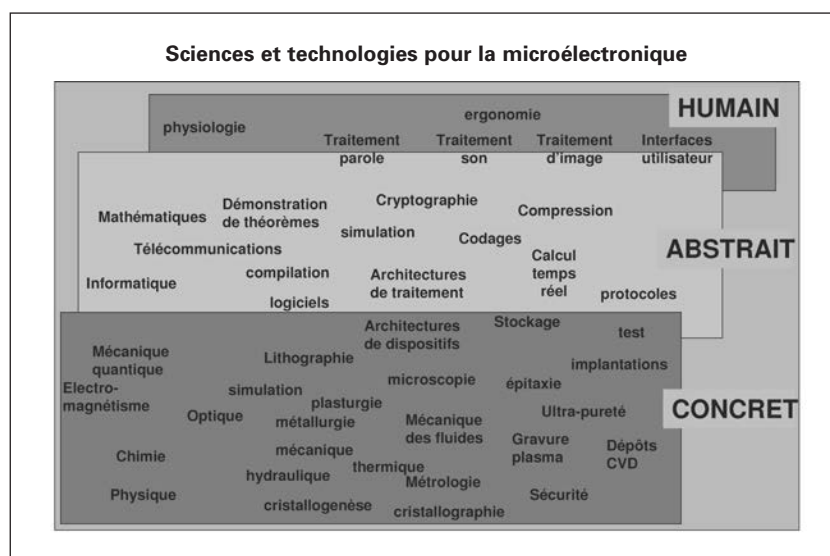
Sciences et technologies pour la microélectronique

HUMAIN

physiologie

ergonomie

Traitement parole

Traitement son

Traitement d'image

Interfaces utilisateur

ABSTRAIT

Mathématiques

Démonstration de théorèmes

Cryptographie

Compression

Télécommunications

simulation

Codages

Calcul temps réel

Informatique

compilation

Architectures de traitement

logiciels

protocoles

CONCRET

Architectures de dispositifs

Stockage

test

Mécanique quantique

Lithographie

implantations

Electro-magnétisme

simulation

microscopie

épitaxie

Optique

plasturgie

métallurgie

Mécanique des fluides

Ultra-pureté

Chimie

mécanique

Gravure plasma

Dépôts CVD

hydraulique

thermique

Métrologie

Physique

Sécurité

cristallogenèse

cristallographie